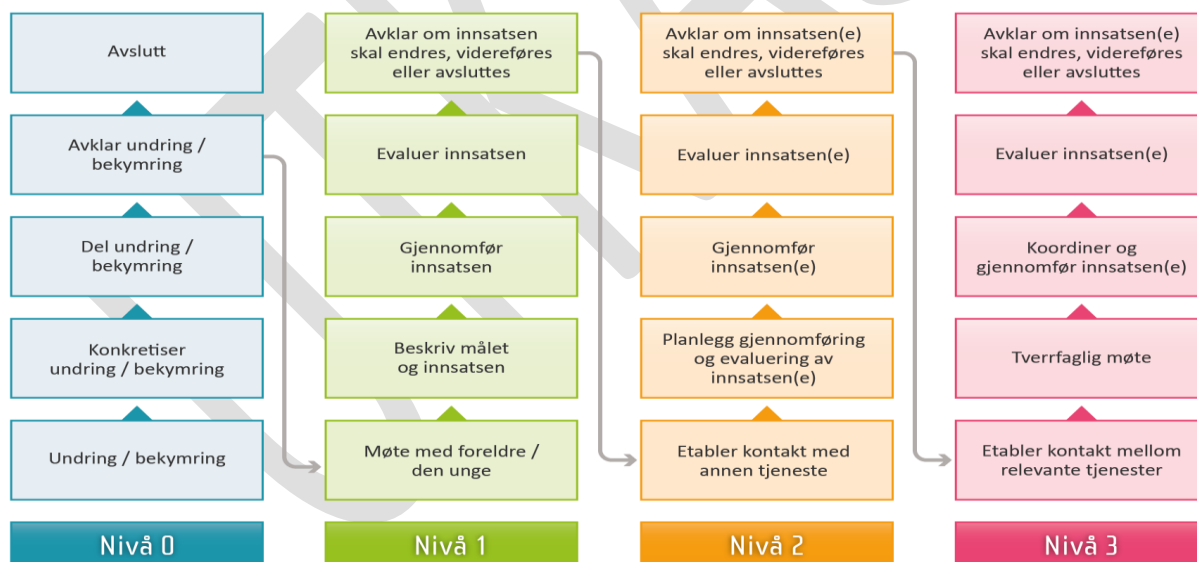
Avslutt

Avklar undring / bekymring

Del undring / bekymring

Konkretiser undring / bekymring

Undring / bekymring

Nivå 0

Avklar om innsatsen skal endres, videreføres eller avsluttes

Evaluer innsatsen

Gjennomfør innsatsen

Beskriv målet og innsatsen

Møte med foreldre / den unge

Nivå 1

Avklar om innsatsen(e) skal endres, videreføres eller avsluttes

Evaluer innsatsen(e)

Gjennomfør innsatsen(e)

Planlegg gjennomføring og evaluering av innsatsen(e)

Etabler kontakt med annen tjeneste

Nivå 2

Avklar om innsatsen(e) skal endres, videreføres eller avsluttes

Evaluer innsatsen(e)

Koordiner og gjennomfør innsatsen(e)

Tverrfaglig møte

Etabler kontakt mellom relevante tjenester

Nivå 3